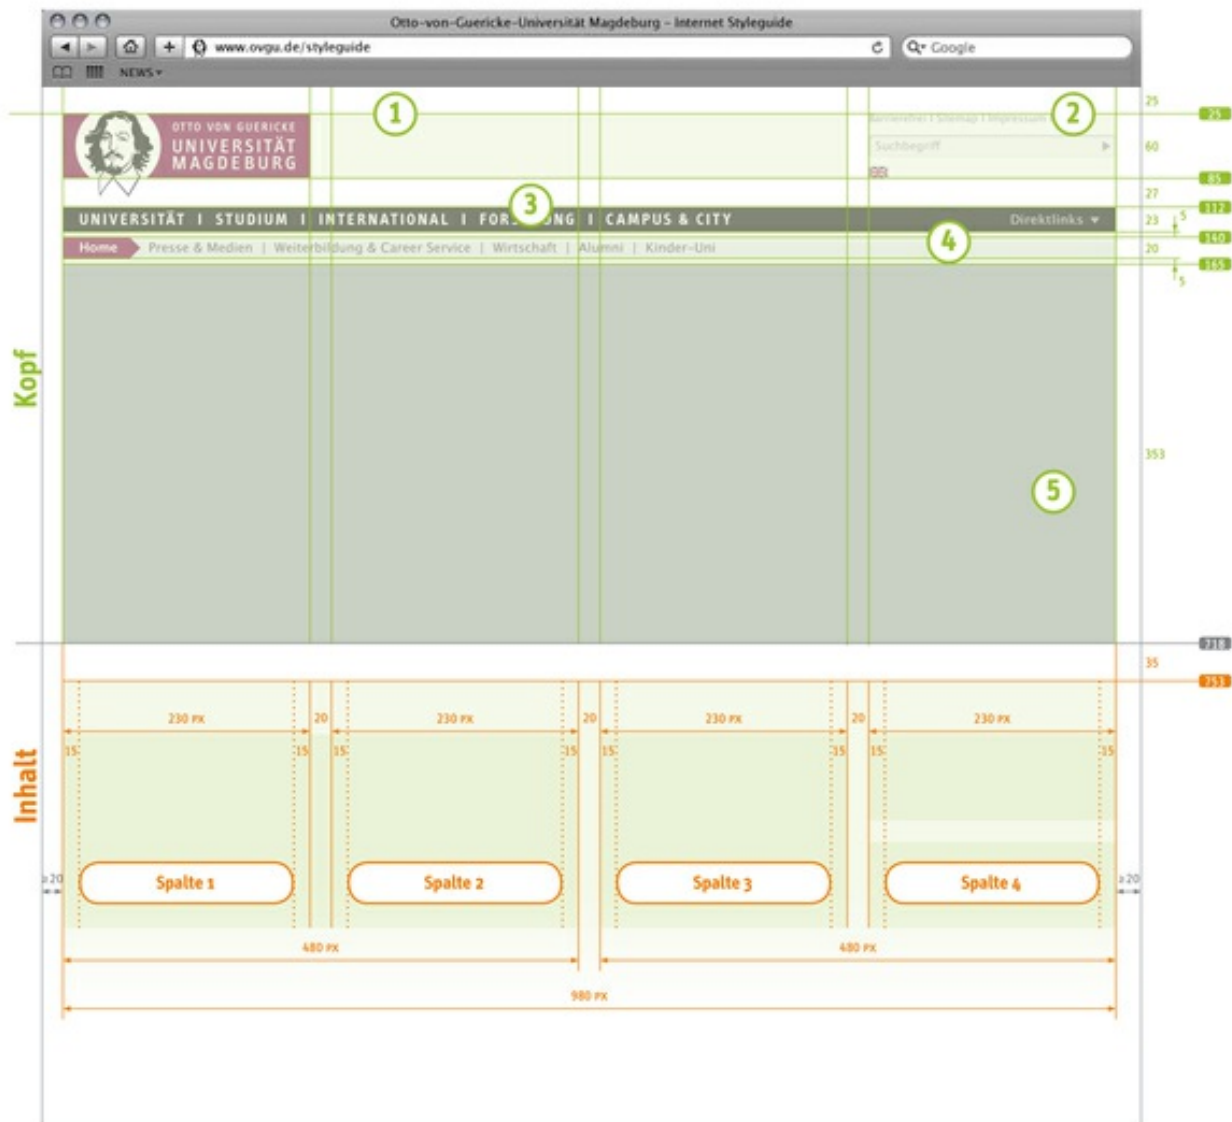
Otto-von-Guericke-Universität Magdeburg – Internet Styleguide

www.ovgu.de/styleguide

Google

NEWS

1

2

OTTO VON GUERICKE UNIVERSITÄT MAGDEBURG

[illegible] | Sitemap | Impressum

Suchbegriff

3

UNIVERSITÄT | STUDIUM | INTERNATIONAL | FOR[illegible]NG | CAMPUS & CITY

Direktlinks

4

Home

Presse & Medien | Weiterbildung & Career Service | Wirtschaft | Alumni | Kinder-Uni

25

60

27

23

5

20

5

25

85

112

140

165

Kopf

353

5

718

35

753

Inhalt

230 PX

20

230 PX

20

230 PX

20

230 PX

15

15

15

15

15

15

15

15

≥20

Spalte 1

Spalte 2

Spalte 3

Spalte 4

≥20

480 PX

480 PX

980 PX